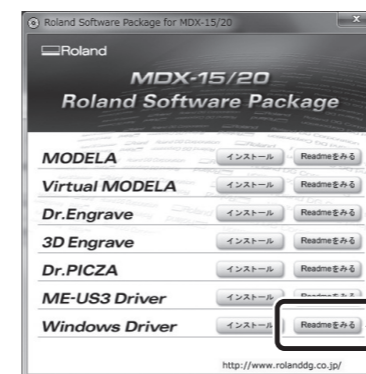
Roland Software Package for MDX-15/20

Roland

MDX-15/20
Roland Software Package

| | | |
|---|---|---|
| MODELA | インストール | Readmeをみる |
| Virtual MODELA | インストール | Readmeをみる |
| Dr.Engrave | インストール | Readmeをみる |
| 3D Engrave | インストール | Readmeをみる |
| Dr.PICZA | インストール | Readmeをみる |
| ME-US3 Driver | インストール | Readmeをみる |
| Windows Driver | インストール | Readmeをみる |

http://www.rolanddg.co.jp/